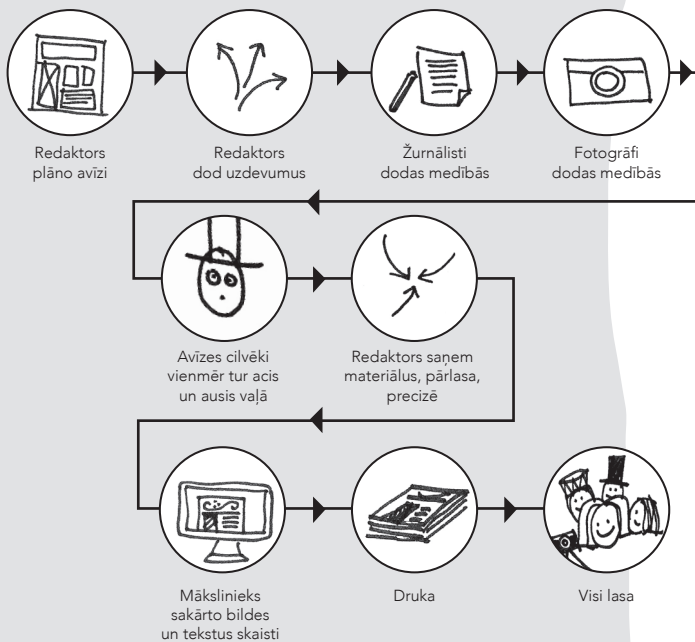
Redaktors plāno avīzi

Redaktors dod uzdevumus

Žurnālisti dodas medībās

Fotogrāfi dodas medībās

Avīzes cilvēki vienmēr tur acis un ausis vaļā

Redaktors saņem materiālus, pārlasa, precizē

Mākslinieks sakārto bildes un tekstus skaisti

Druka

Visi lasa